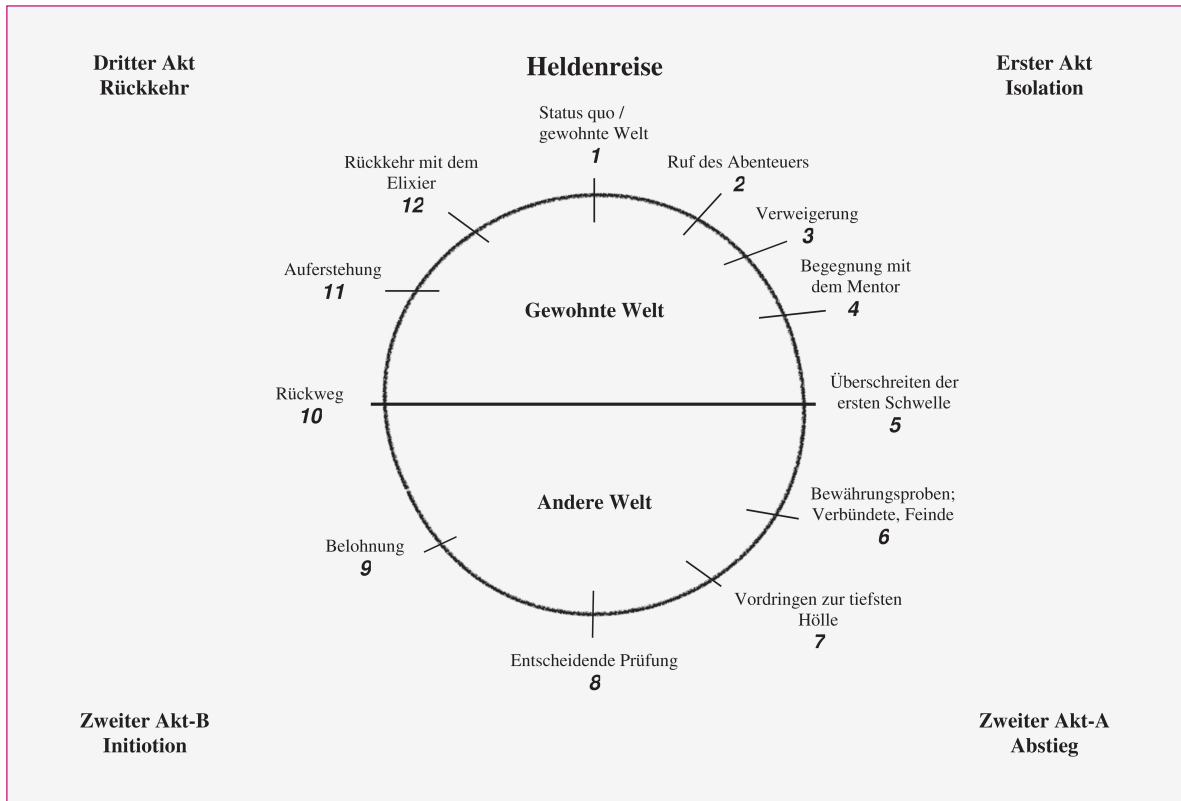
Dritter Akt
Rückkehr

Heldenreise

Erster Akt
Isolation

Status quo / gewohnte Welt
1

Ruf des Abenteuers
2

Verweigerung
3

Begegnung mit dem Mentor
4

Überschreiten der ersten Schwelle
5

Bewährungsproben; Verbündete, Feinde
6

Vordringen zur tiefsten Hölle
7

Entscheidende Prüfung
8

Belohnung
9

Rückweg
10

Auferstehung
11

Rückkehr mit dem Elixier
12

Gewohnte Welt

Andere Welt

Zweiter Akt-B
Initiotion

Zweiter Akt-A
Abstieg